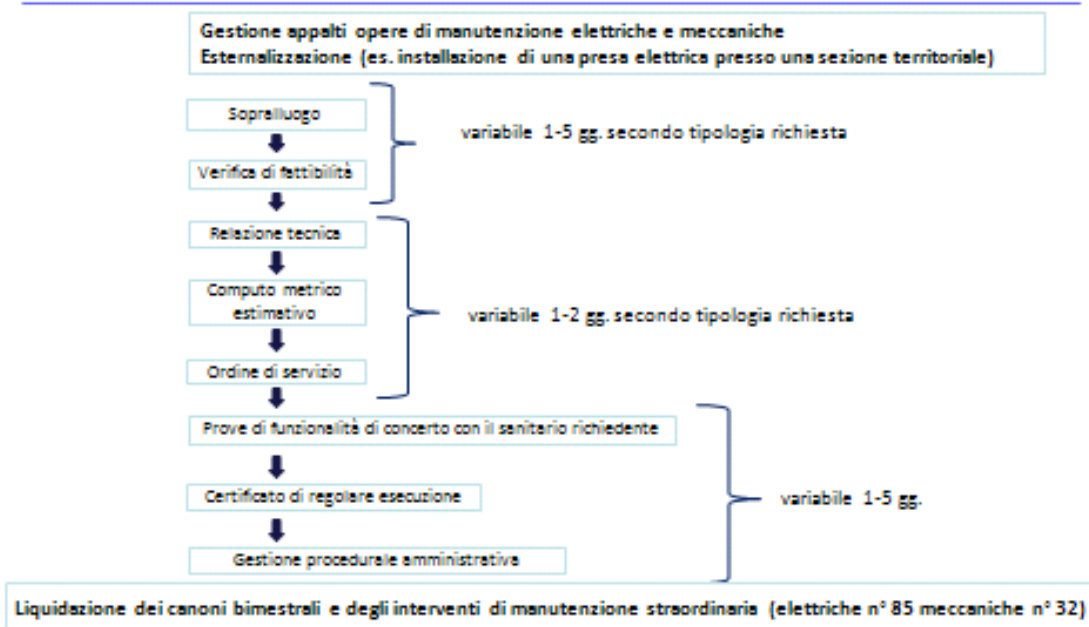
Gestione appalti opere di manutenzione elettriche e meccaniche
Esternalizzazione (es. installazione di una presa elettrica presso una sezione territoriale)

Sopralluogo

Verifica di fattibilità

variabile 1-5 gg. secondo tipologia richiesta

Relazione tecnica

Computo metrico estimativo

Ordine di servizio

variabile 1-2 gg. secondo tipologia richiesta

Prove di funzionalità di concerto con il sanitario richiedente

Certificato di regolare esecuzione

Gestione procedurale amministrativa

variabile 1-5 gg.

Liquidazione dei canoni bimestrali e degli interventi di manutenzione straordinaria (elettriche n° 85 meccaniche n° 32)